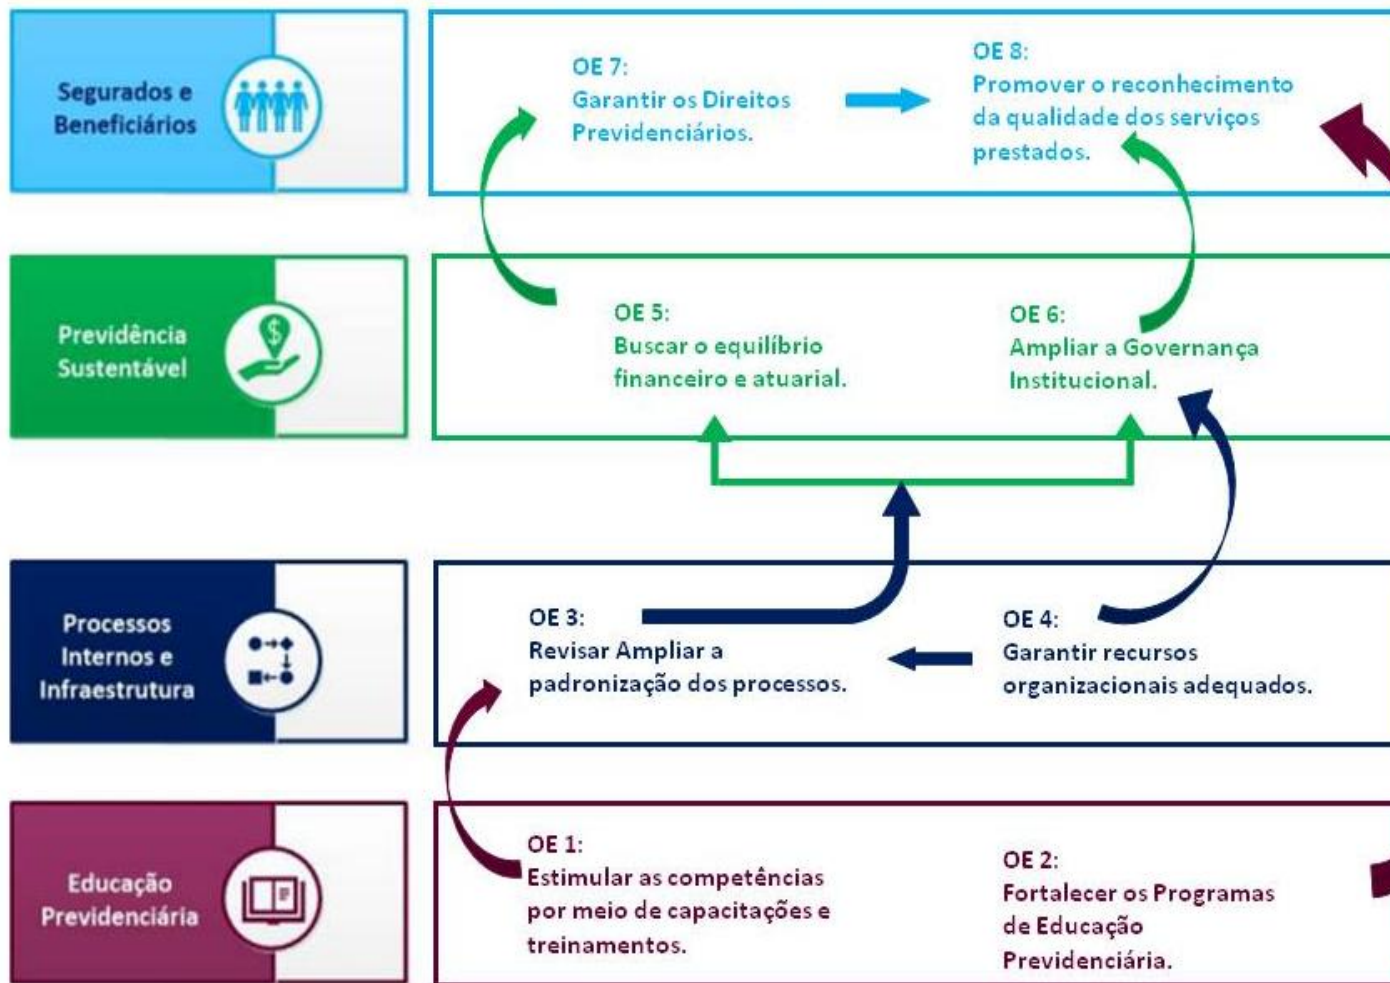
Segurados e Beneficiários

OE 7:
Garantir os Direitos Previdenciários.

OE 8:
Promover o reconhecimento da qualidade dos serviços prestados.

Previdência Sustentável

OE 5:
Buscar o equilíbrio financeiro e atuarial.

OE 6:
Ampliar a Governança Institucional.

Processos Internos e Infraestrutura

OE 3:
Revisar Ampliar a padronização dos processos.

OE 4:
Garantir recursos organizacionais adequados.

Educação Previdenciária

OE 1:
Estimular as competências por meio de capacitações e treinamentos.

OE 2:
Fortalecer os Programas de Educação Previdenciária.